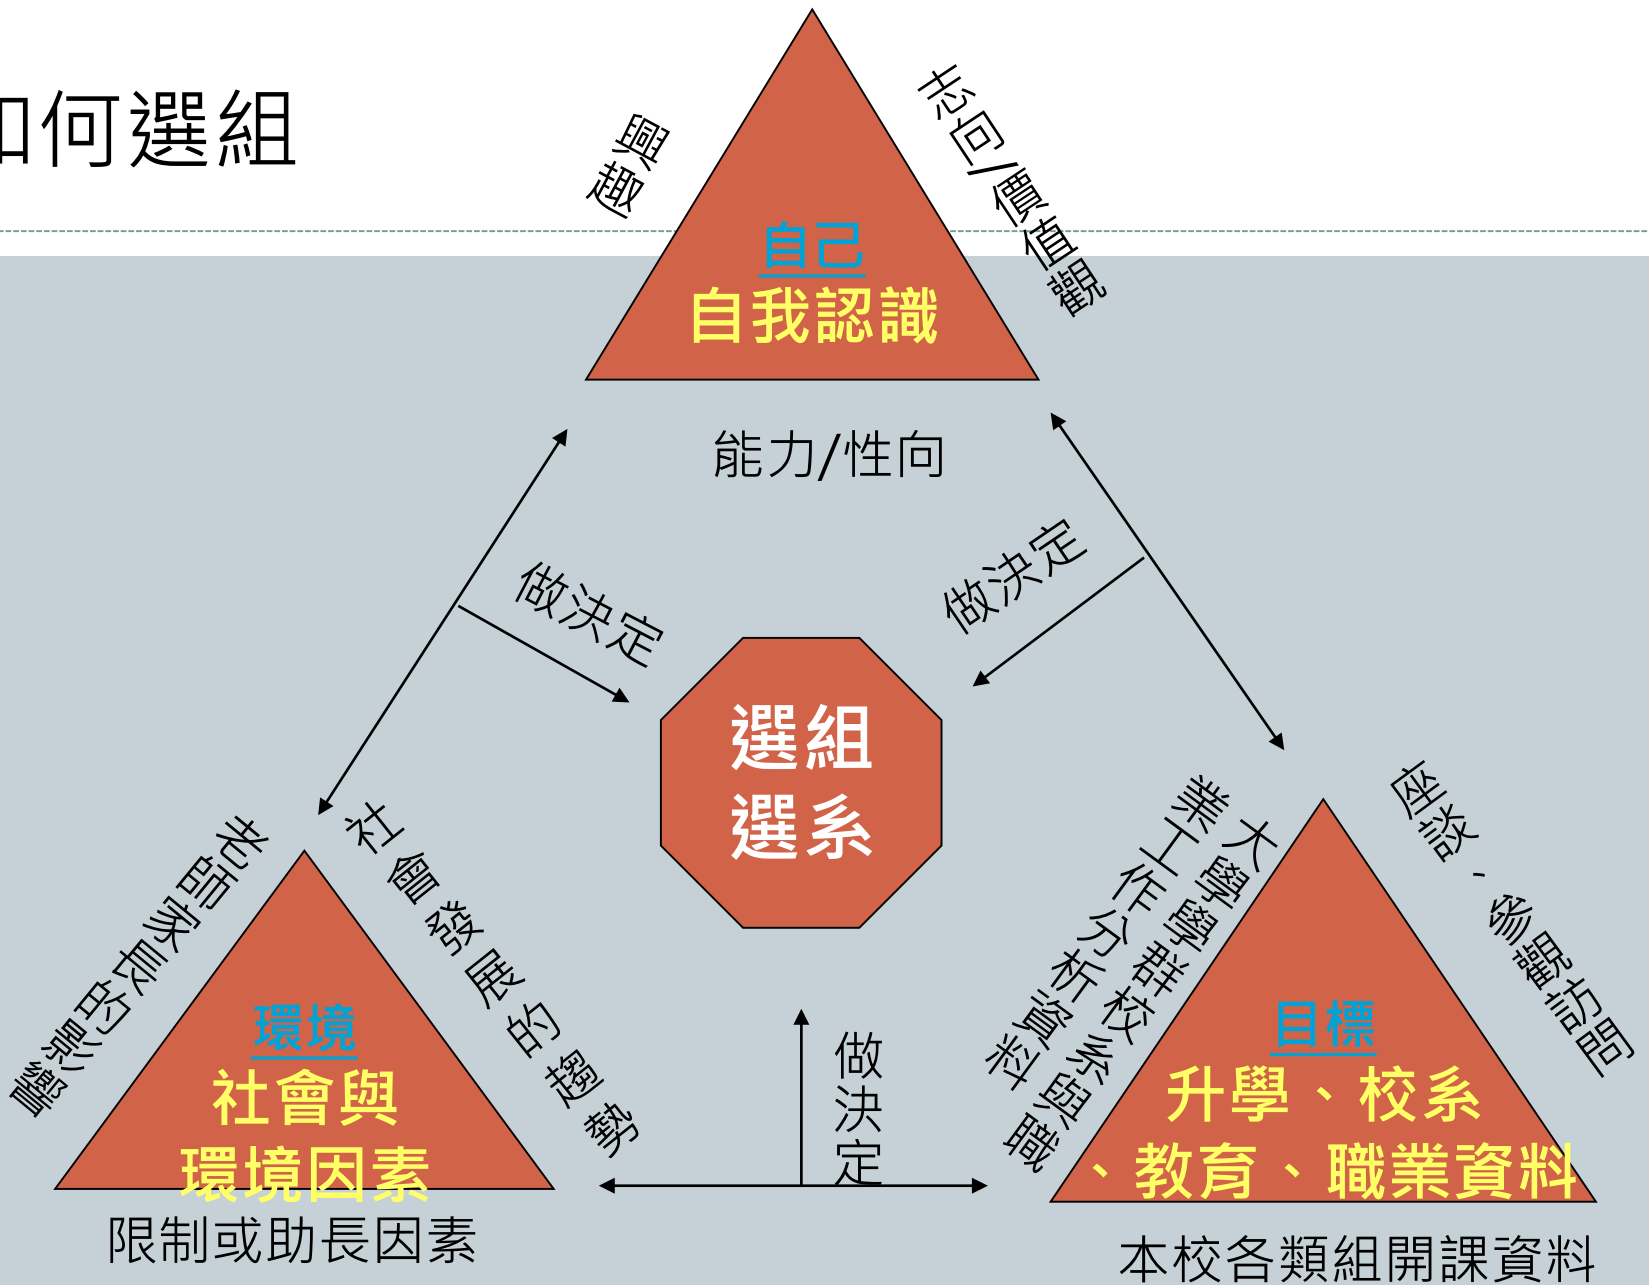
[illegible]何選組

興趣

志向/價值觀

自己
自我認識

能力/性向

做決定

做決定

選組
選系

老師家長的影響

社會發展的趨勢

大學學群校系與職業工作分析資料

座談、參觀訪問

環境
社會與
環境因素

做決定

目標
升學、校系
、教育、職業資料

限制或助長因素

本校各類組開課資料